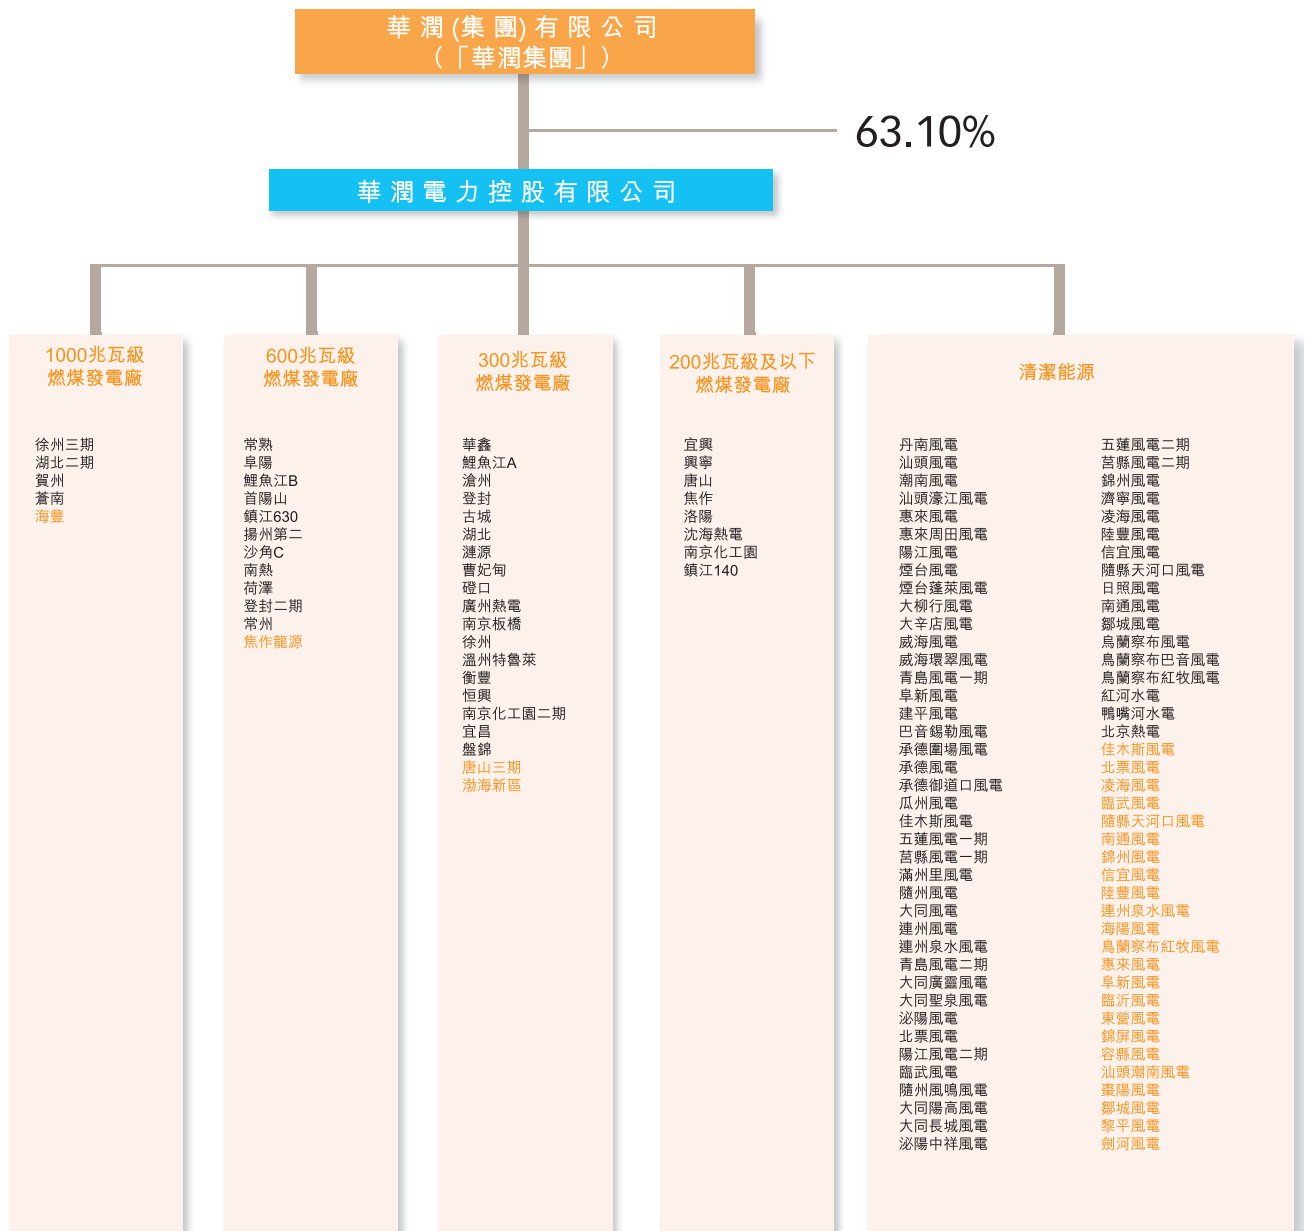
華潤(集團)有限公司
(「華潤集團」)

63.10%

華潤電力控股有限公司

1000兆瓦級
燃煤發電廠

徐州三期
湖北二期
賀州
蒼南
海豐

600兆瓦級
燃煤發電廠

常熟
阜陽
鯉魚江B
首陽山
鎮江630
揚州第二
沙角C
南熱
荷澤
登封二期
常州
焦作龍源

300兆瓦級
燃煤發電廠

華鑫
鯉魚江A
滄州
登封
古城
湖北
漣源
曹妃甸
磴口
廣州熱電
南京板橋
徐州
溫州特魯萊
衡豐
恒興
南京化工園二期
宜昌
盤錦
唐山三期
渤海新區

200兆瓦級及以下
燃煤發電廠

宜興
興寧
唐山
焦作
洛陽
沈海熱電
南京化工園
鎮江140

清潔能源

丹南風電
汕頭風電
潮南風電
汕頭濠江風電
惠來風電
惠來周田風電
陽江風電
煙台風電
煙台蓬萊風電
大柳行風電
大辛店風電
威海風電
威海環翠風電
青島風電一期
阜新風電
建平風電
巴音錫勒風電
承德圍場風電
承德風電
承德御道口風電
瓜州風電
佳木斯風電
五蓮風電一期
莒縣風電一期
滿州里風電
隨州風電
大同風電
連州風電
連州泉水風電
青島風電二期
大同廣靈風電
大同聖泉風電
泌陽風電
北票風電
陽江風電二期
臨武風電
隨州風鳴風電
大同陽高風電
大同長城風電
泌陽中祥風電

五蓮風電二期
莒縣風電二期
錦州風電
濟寧風電
凌海風電
陸豐風電
信宜風電
隨縣天河口風電
日照風電
南通風電
鄒城風電
烏蘭察布風電
烏蘭察布巴音風電
烏蘭察布紅牧風電
紅河水電
鴨嘴河水電
北京熱電
佳木斯風電
北票風電
凌海風電
臨武風電
隨縣天河口風電
南通風電
錦州風電
信宜風電
陸豐風電
連州泉水風電
海陽風電
烏蘭察布紅牧風電
惠來風電
阜新風電
臨沂風電
東營風電
錦屏風電
容縣風電
汕頭潮南風電
棗陽風電
鄒城風電
黎平風電
劍河風電